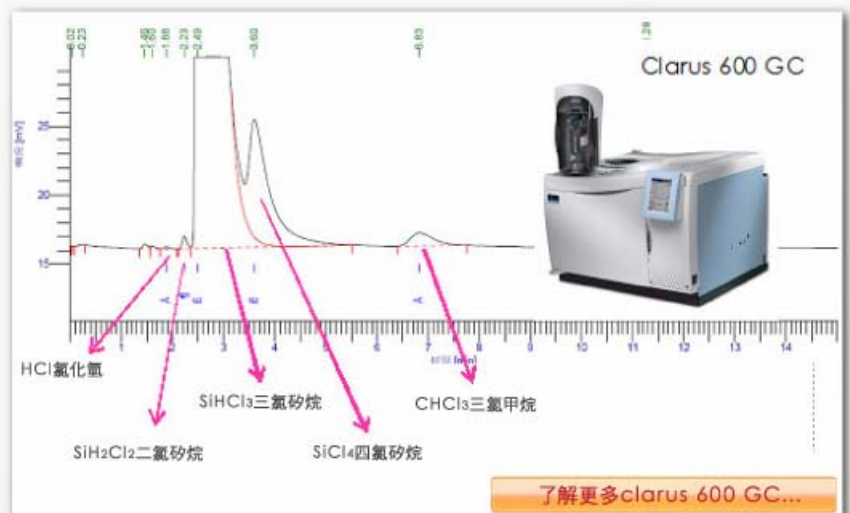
0.02
0.23
1.50
1.65
1.88
2.23
2.48
3.60
6.83
1.38

Clarus 600 GC

响应 [mV]

25

20

15

A

B

B

B

A

1
2
3
4
5
6
7
8
9
10
11
12
13
14

时间 [min]

HCl氯化氢

SiH2Cl2二氯矽烷

SiHCl3三氯矽烷

SiCl4四氯矽烷

CHCl3三氯甲烷

了解更多clarus 600 GC...